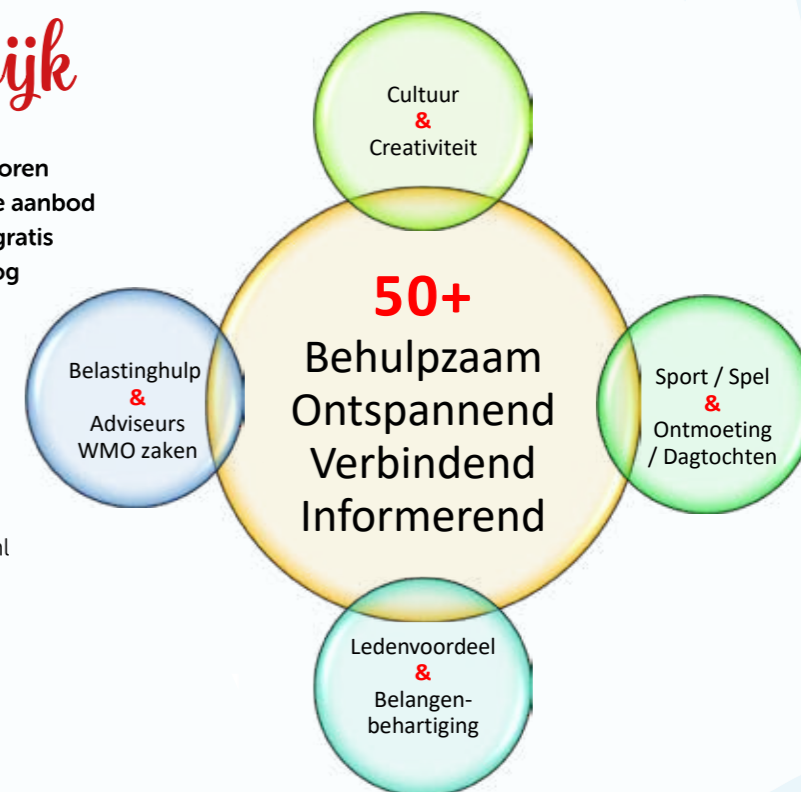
ijk

oren
e aanbod
gratis
og

al

Cultuur
&
Creativiteit

Belastinghulp
&
Adviseurs
WMO zaken

50+
Behulpzaam
Ontspannend
Verbindend
Informerend

Sport / Spel
&
Ontmoeting
/ Dagtochten

Ledenvoordeel
&
Belangenbehartiging